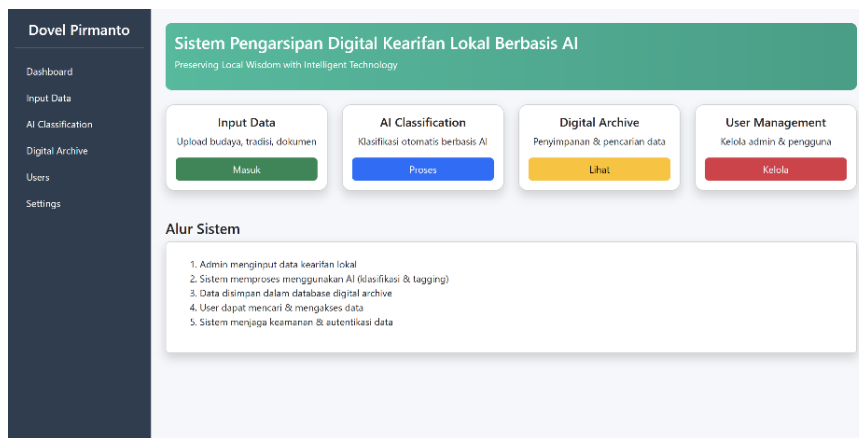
Dovel Pirmanto

Dashboard
Input Data
AI Classification
Digital Archive
Users
Settings

Sistem Pengarsipan Digital Kearifan Lokal Berbasis AI
Preserving Local Wisdom with Intelligent Technology

Input Data
Upload budaya, tradisi, dokumen
Masuk

AI Classification
Klasifikasi otomatis berbasis AI
Proses

Digital Archive
Penyimpanan & pencarian data
Lihat

User Management
Kelola admin & pengguna
Kelola

Alur Sistem

1. Admin menginput data kearifan lokal
2. Sistem memproses menggunakan AI (klasifikasi & tagging)
3. Data disimpan dalam database digital archive
4. User dapat mencari & mengakses data
5. Sistem menjaga keamanan & autentikasi data